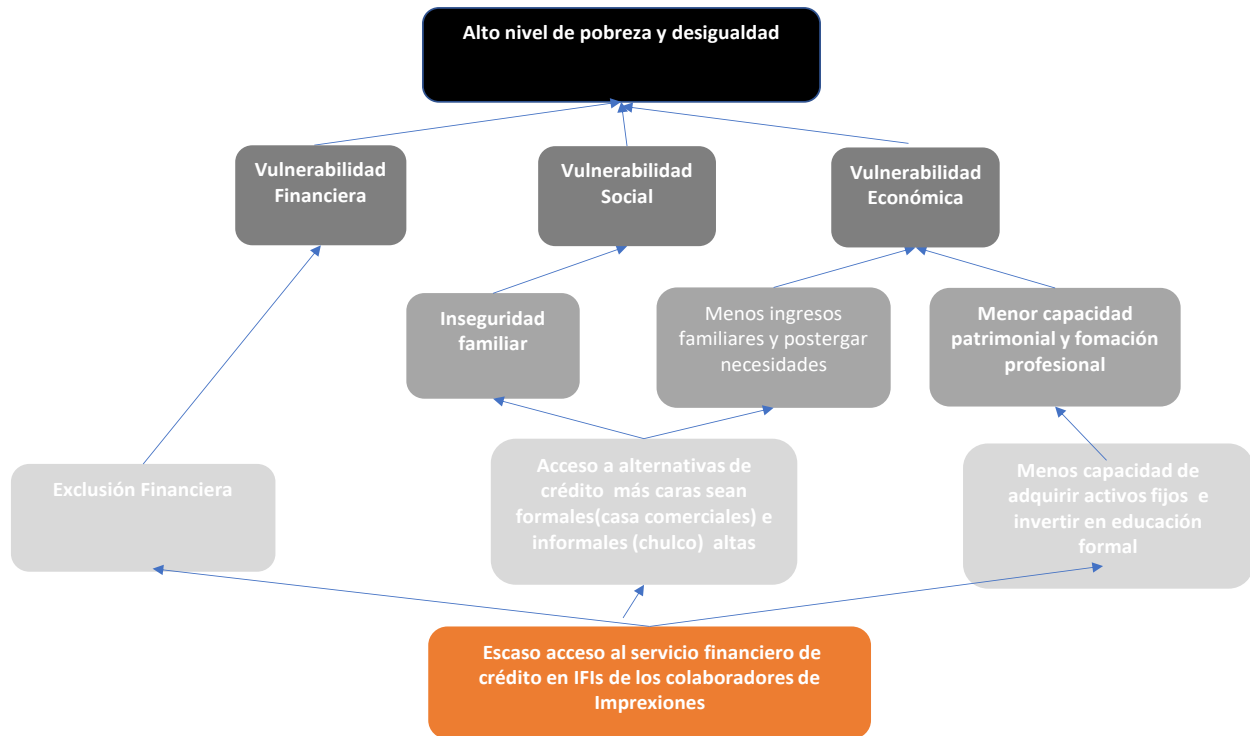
Alto nivel de pobreza y desigualdad

Vulnerabilidad Financiera

Vulnerabilidad Social

Vulnerabilidad Económica

Inseguridad familiar

Menos ingresos familiares y postergar necesidades

Menor capacidad patrimonial y fomación profesional

Exclusión Financiera

Acceso a alternativas de crédito más caras sean formales(casa comerciales) e informales (chulco) altas

Menos capacidad de adquirir activos fijos e invertir en educación formal

Escaso acceso al servicio financiero de crédito en IFIs de los colaboradores de Imprexiones